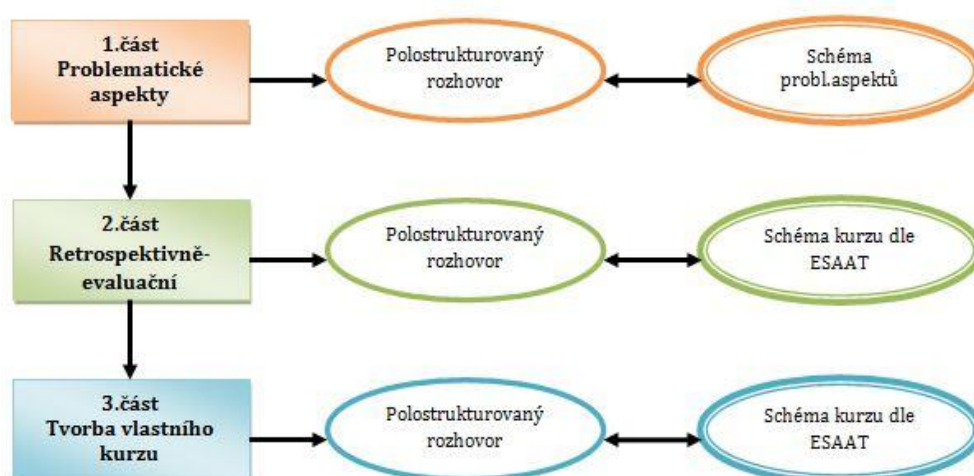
1.část
Problematické aspekty

Polostrukturovaný rozhovor

Schéma probl.aspektů

2.část
Retrospektivně-evaluační

Polostrukturovaný rozhovor

Schéma kurzu dle ESAAT

3.část
Tvorba vlastního kurzu

Polostrukturovaný rozhovor

Schéma kurzu dle ESAAT